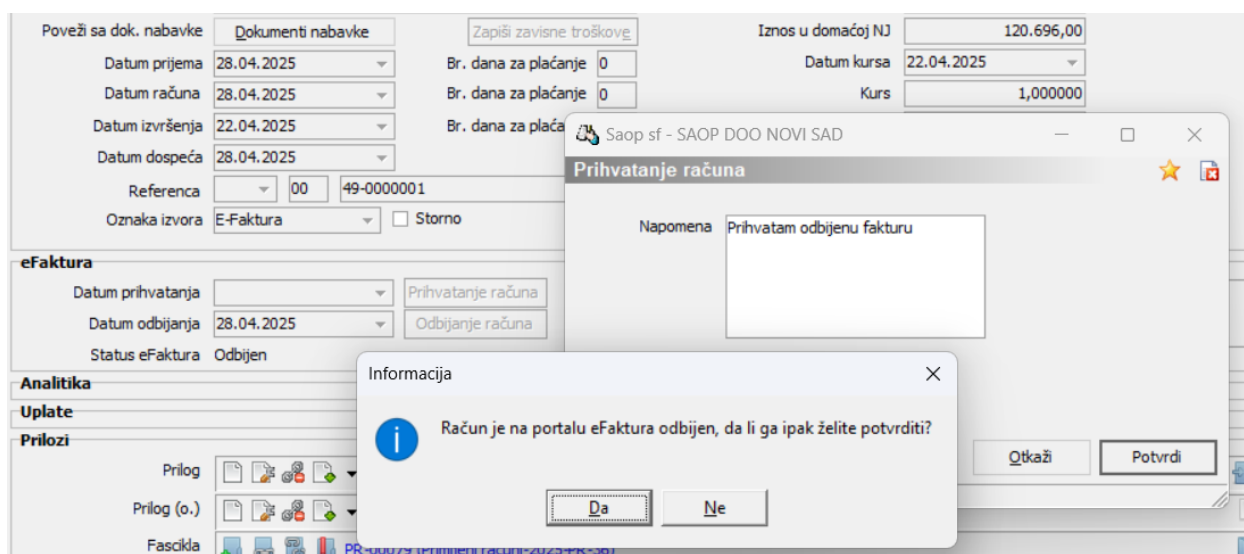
Poveži sa dok. nabavke
Dokumenti nabavke
Zapiši zavisne troškove
Iznos u domaćoj NJ
120.696,00
Datum prijema
28.04.2025
Br. dana za plaćanje
0
Datum kursa
22.04.2025
Datum računa
28.04.2025
Br. dana za plaćanje
0
Kurs
1,000000
Datum izvršenja
22.04.2025
Br. dana za plaća
Datum dospeća
28.04.2025
Referenca
00
49-0000001
Oznaka izvora
E-Faktura
Storno

eFaktura
Datum prihvatanja
Prihvatanje računa
Datum odbijanja
28.04.2025
Odbijanje računa
Status eFaktura
Odbijen
Analitika
Uplate
Prilozi
Prilog
Prilog (o.)
Fascikla
PR-00079 (Primljeni računi-2025-PR-36)

Saop sf - SAOP DOO NOVI SAD
Prihvatanje računa
Napomena
Prihvatam odbijenu fakturu
Otkaži
Potvrdi

Informacija
Račun je na portalu eFaktura odbijen, da li ga ipak želite potvrditi?
Da
Ne